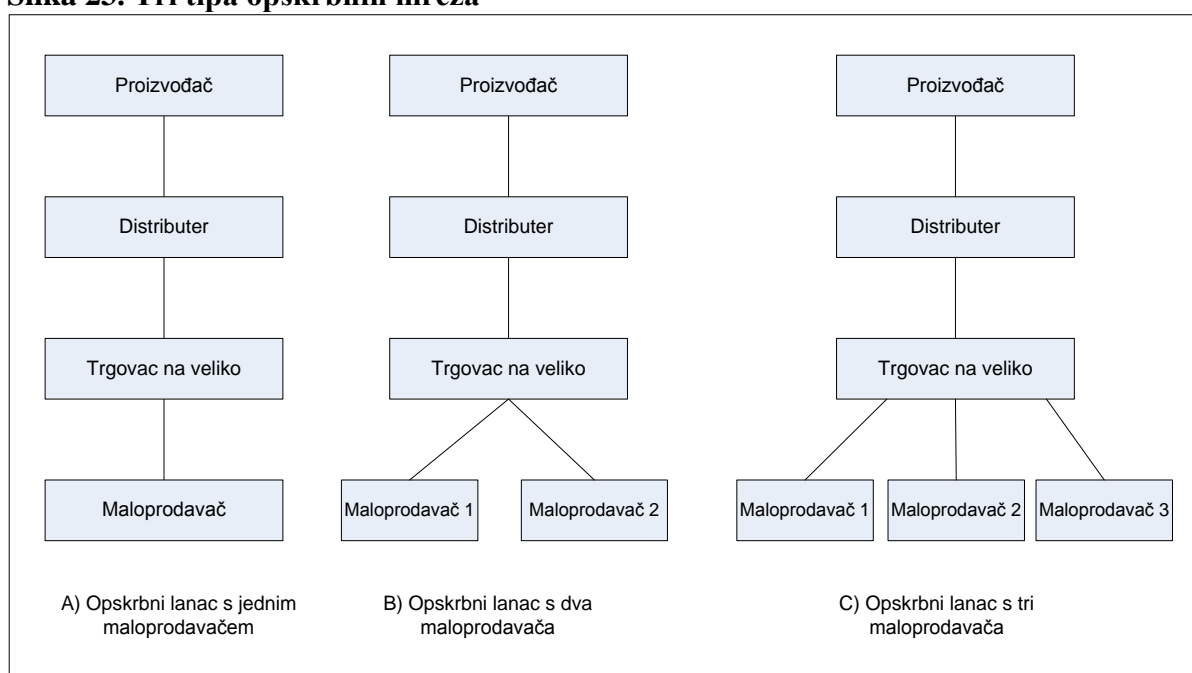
Slika 25: Tri tipa opskrbnih mreža

Proizvođač

Distributer

Trgovac na veliko

Maloprodavač

Proizvođač

Distributer

Trgovac na veliko

Maloprodavač 1

Maloprodavač 2

Proizvođač

Distributer

Trgovac na veliko

Maloprodavač 1

Maloprodavač 2

Maloprodavač 3

A) Opskrbni lanac s jednim maloprodavačem

B) Opskrbni lanac s dva maloprodavača

C) Opskrbni lanac s tri maloprodavača